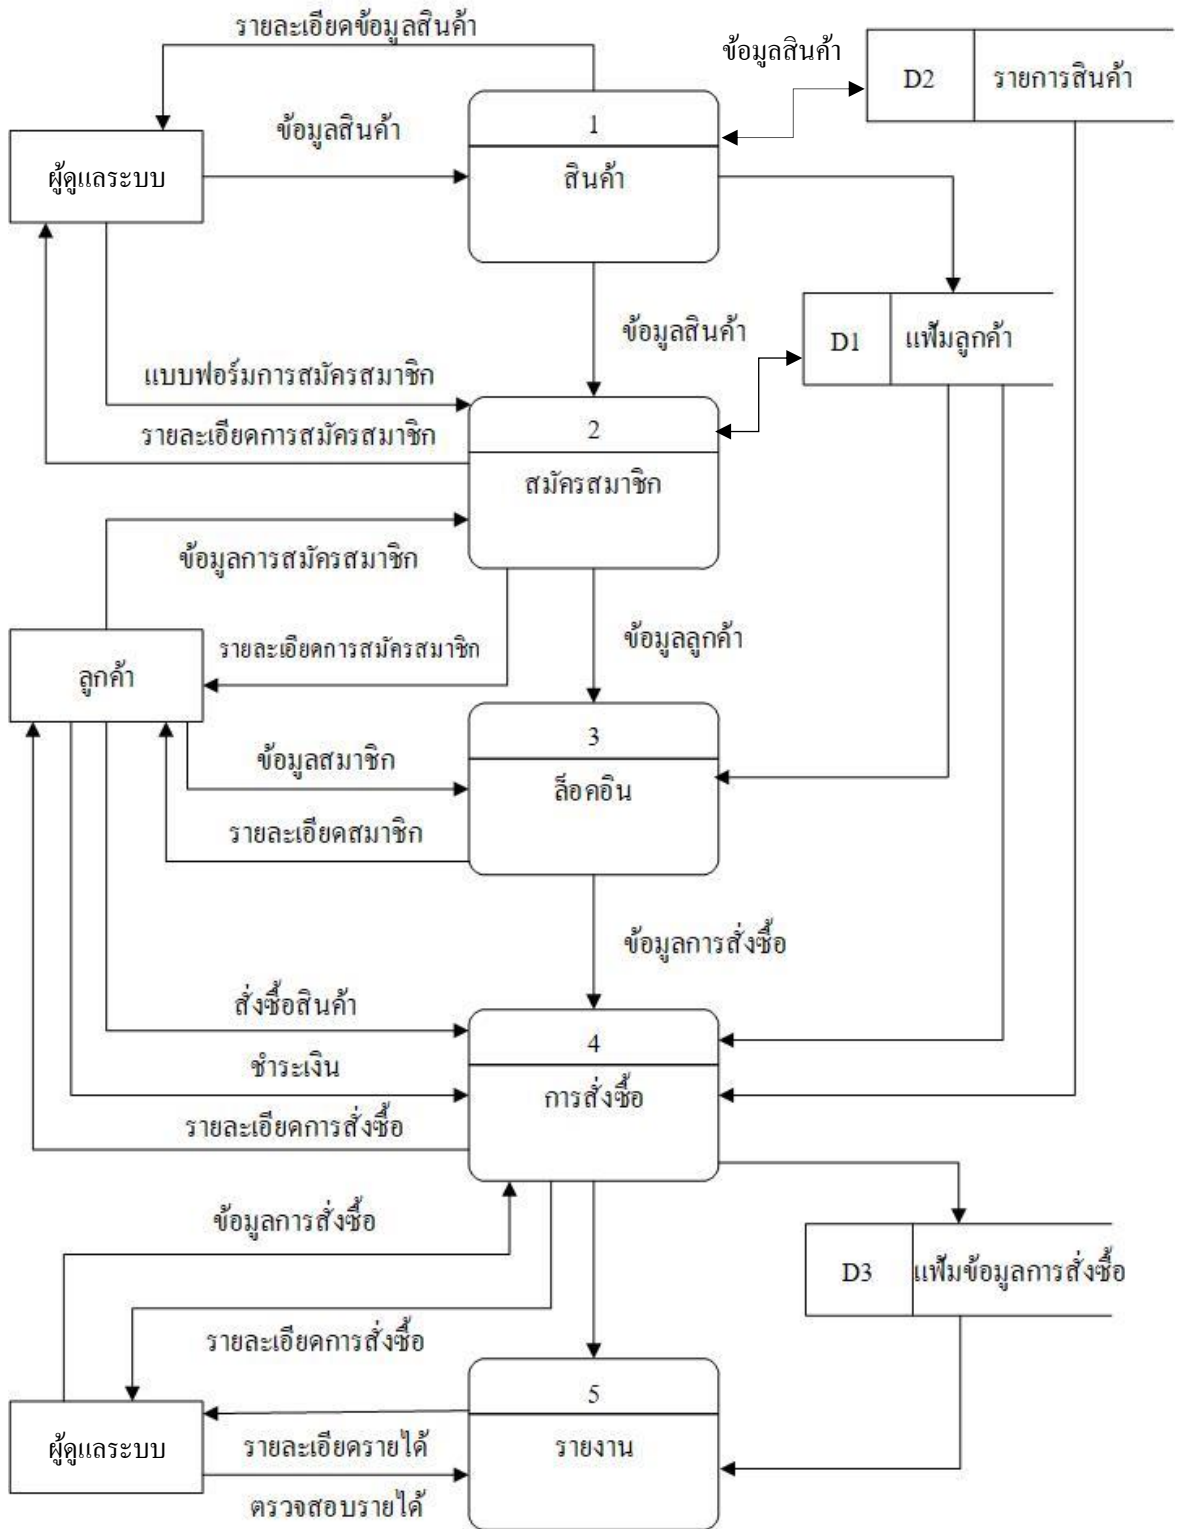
รายละเอียดข้อมูลสินค้า

ข้อมูลสินค้า

D2 รายการสินค้า

ผู้ดูแลระบบ

ข้อมูลสินค้า

1

สินค้า

ข้อมูลสินค้า

D1 แฟ้มลูกค้า

แบบฟอร์มการสมัครสมาชิก

รายละเอียดการสมัครสมาชิก

2

สมัครสมาชิก

ข้อมูลการสมัครสมาชิก

รายละเอียดการสมัครสมาชิก

ลูกค้า

ข้อมูลลูกค้า

3

ล็อคอิน

ข้อมูลสมาชิก

รายละเอียดสมาชิก

ข้อมูลการสั่งซื้อ

สั่งซื้อสินค้า

4

ชำระเงิน

การสั่งซื้อ

รายละเอียดการสั่งซื้อ

ข้อมูลการสั่งซื้อ

D3 แฟ้มข้อมูลการสั่งซื้อ

รายละเอียดการสั่งซื้อ

5

ผู้ดูแลระบบ

รายละเอียดรายได้

รายงาน

ตรวจสอบรายได้